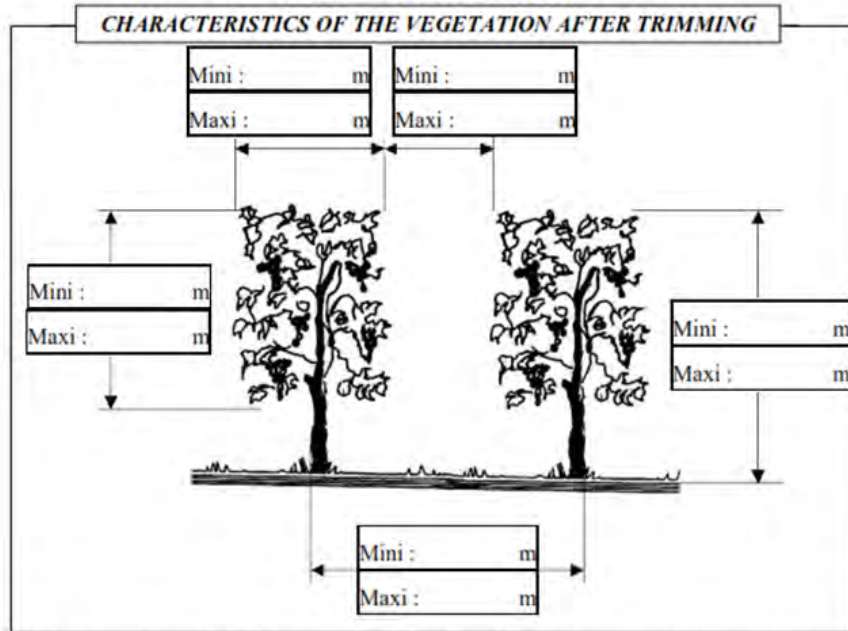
CHARACTERISTICS OF THE VEGETATION AFTER TRIMMING

| Mini : | m |
|---|---|
| Maxi : | m |

| Mini : | m |
|---|---|
| Maxi : | m |

| Mini : | m |
|---|---|
| Maxi : | m |

| Mini : | m |
|---|---|
| Maxi : | m |

| Mini : | m |
|---|---|
| Maxi : | m |